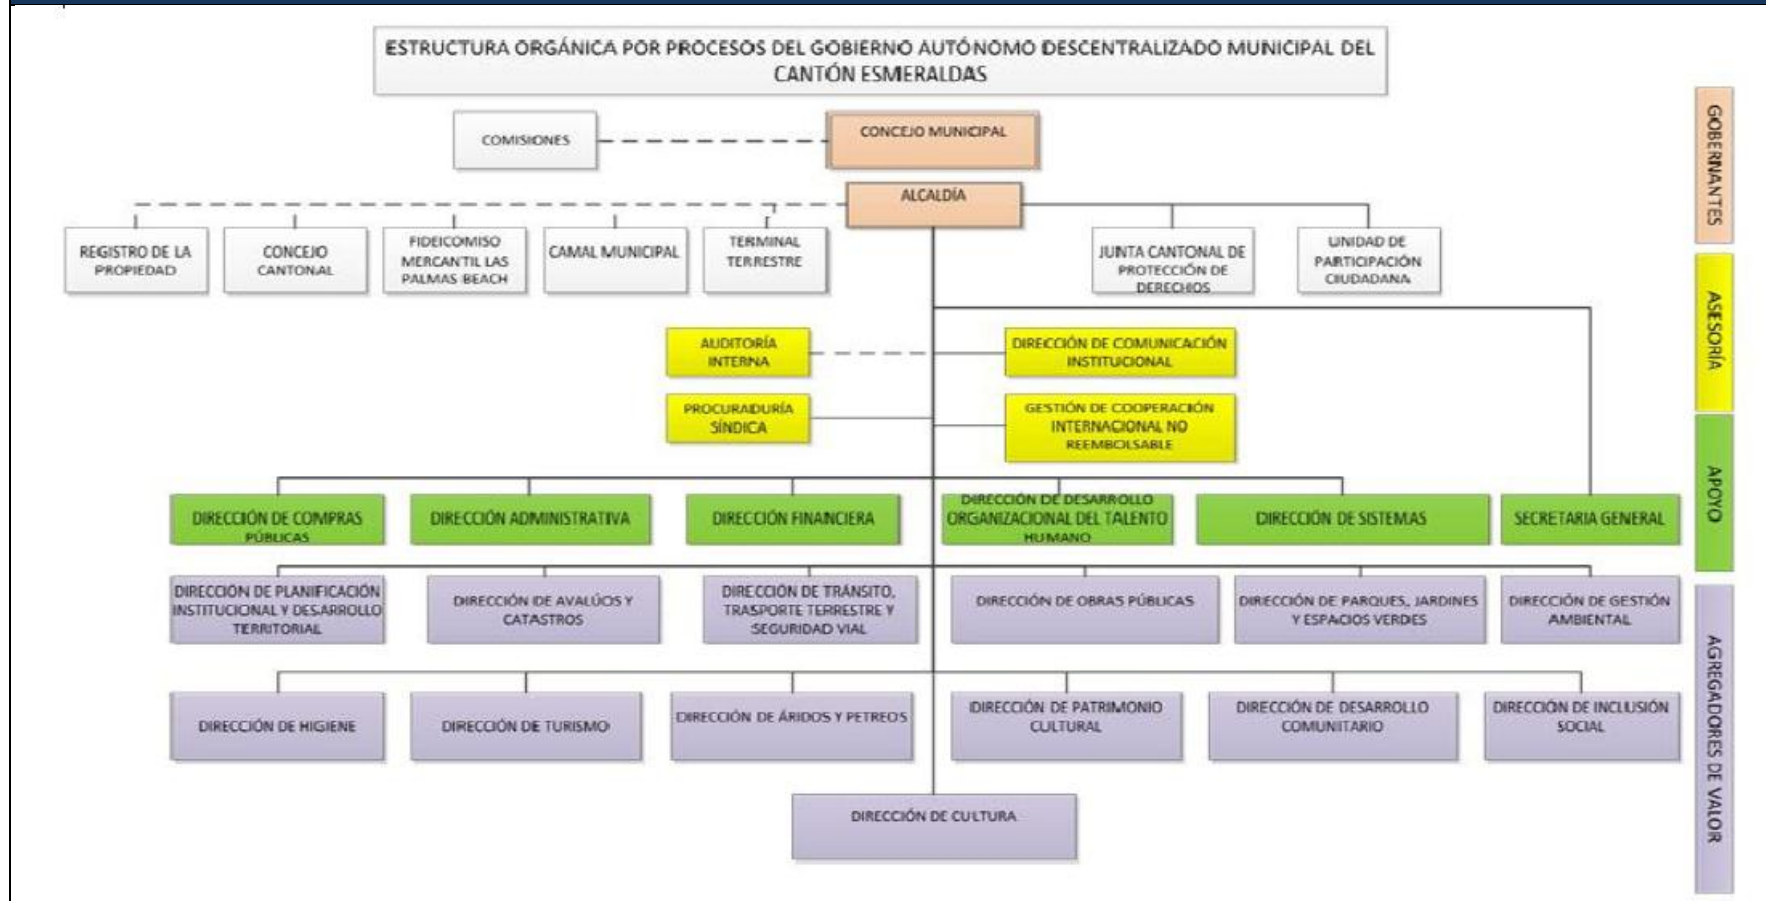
ESTRUCTURA ORGÁNICA POR PROCESOS DEL GOBIERNO AUTÓNOMO DESCENTRALIZADO MUNICIPAL DEL CANTÓN ESMERALDAS

COMISIONES

CONCEJO MUNICIPAL

ALCALDÍA

REGISTRO DE LA PROPIEDAD

CONCEJO CANTONAL

FIDEICOMISO MERCANTIL LAS PALMAS BEACH

CAMAL MUNICIPAL

TERMINAL TERRESTRE

JUNTA CANTONAL DE PROTECCIÓN DE DERECHOS

UNIDAD DE PARTICIPACIÓN CIUDADANA

AUDITORÍA INTERNA

DIRECCIÓN DE COMUNICACIÓN INSTITUCIONAL

PROCURADURÍA SÍNDICA

GESTIÓN DE COOPERACIÓN INTERNACIONAL NO REEMBOLSABLE

DIRECCIÓN DE COMPRAS PÚBLICAS

DIRECCIÓN ADMINISTRATIVA

DIRECCIÓN FINANCIERA

DIRECCIÓN DE DESARROLLO ORGANIZACIONAL DEL TALENTO HUMANO

DIRECCIÓN DE SISTEMAS

SECRETARIA GENERAL

DIRECCIÓN DE PLANIFICACIÓN INSTITUCIONAL Y DESARROLLO TERRITORIAL

DIRECCIÓN DE AVALÚOS Y CATASTROS

DIRECCIÓN DE TRÁNSITO, TRASPORTE TERRESTRE Y SEGURIDAD VIAL

DIRECCIÓN DE OBRAS PÚBLICAS

DIRECCIÓN DE PARQUES, JARDINES Y ESPACIOS VERDES

DIRECCIÓN DE GESTIÓN AMBIENTAL

DIRECCIÓN DE HIGIENE

DIRECCIÓN DE TURISMO

DIRECCIÓN DE ÁRIDOS Y PETREOS

DIRECCIÓN DE PATRIMONIO CULTURAL

DIRECCIÓN DE DESARROLLO COMUNITARIO

DIRECCIÓN DE INCLUSIÓN SOCIAL

DIRECCIÓN DE CULTURA

GOBERNANTES

ASESORÍA

APOYO

AGREGADORES DE VALOR